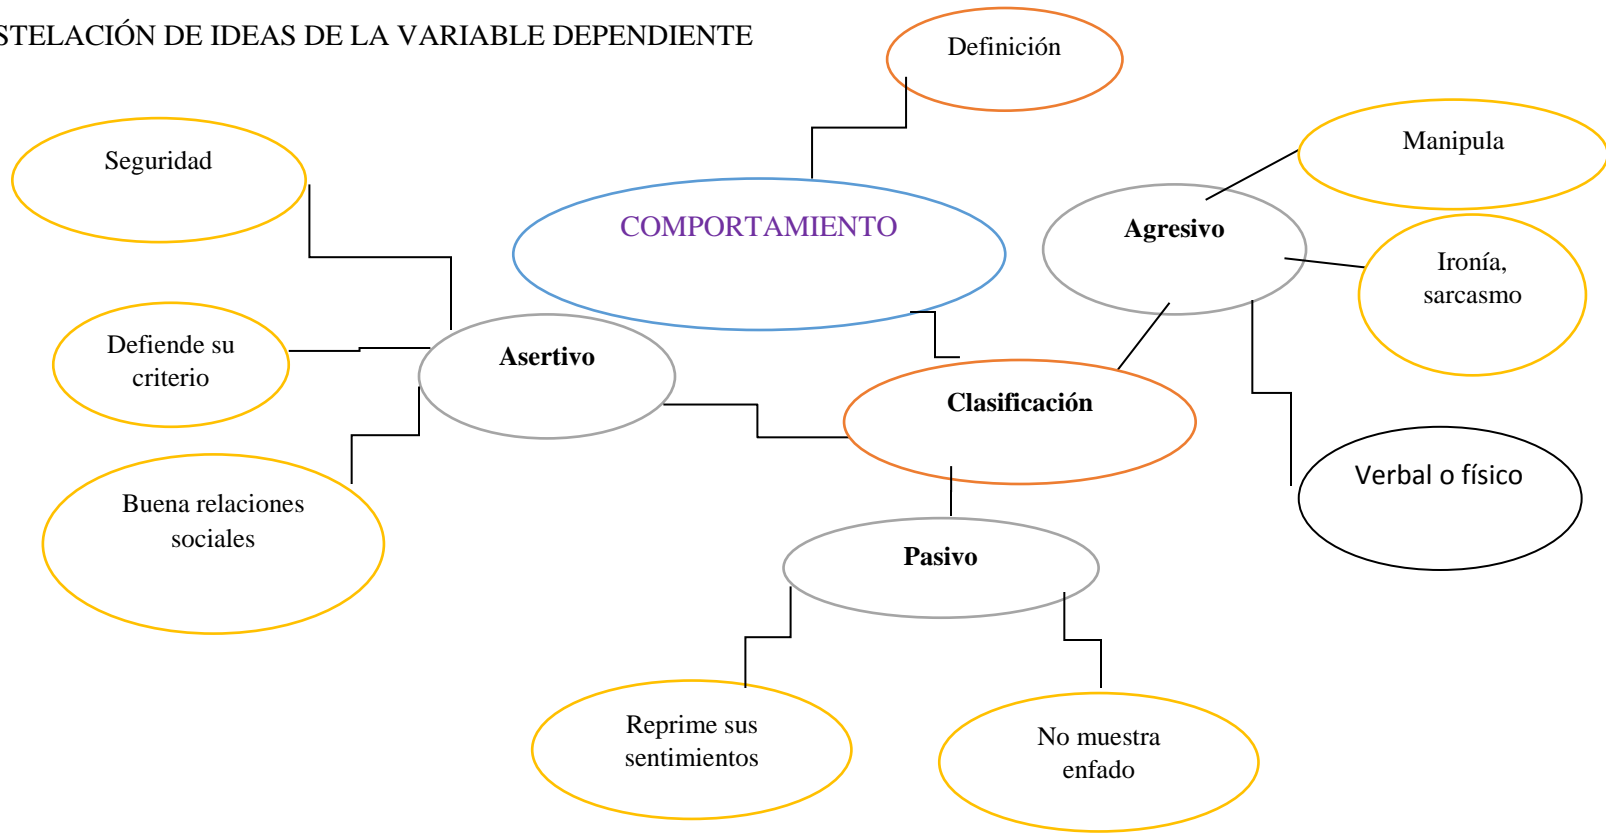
STELACIÓN DE IDEAS DE LA VARIABLE DEPENDIENTE

Definición

COMPORTAMIENTO

Seguridad

Defiende su criterio

Buena relaciones sociales

Asertivo

Clasificación

Agresivo

Manipula

Ironía, sarcasmo

Verbal o físico

Pasivo

Reprime sus sentimientos

No muestra enfado